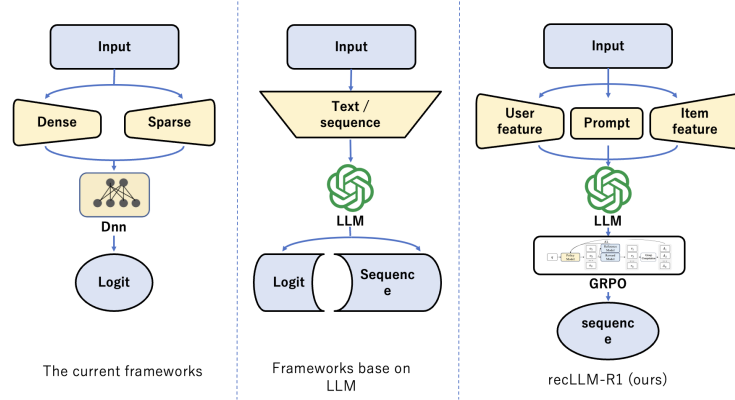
Input

Dense

Sparse

Dnn

Logit

The current frameworks

Input

Text / sequence

LLM

Logit

Sequenc e

Frameworks base on LLM

Input

User feature

Prompt

Item feature

LLM

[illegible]

GRPO

sequenc e

recLLM-R1 (ours)